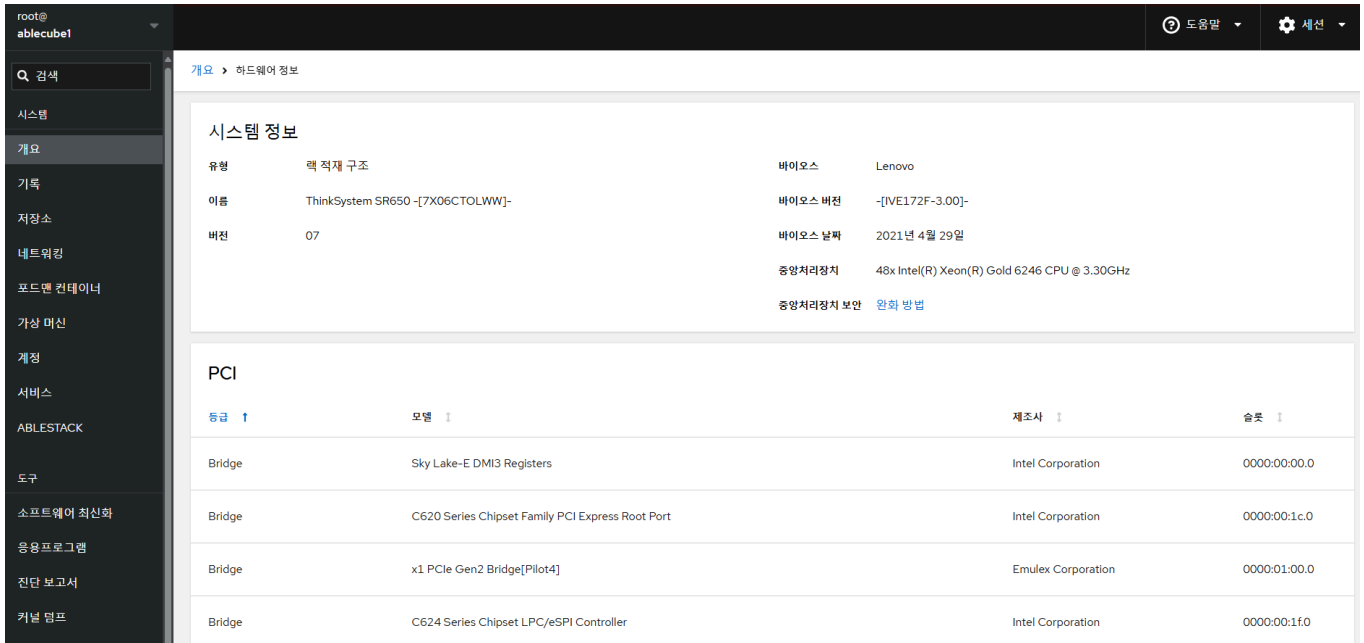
root@
ablecube1

도움말
세션

검색

시스템
개요
기록
저장소
네트워킹
포드맨 컨테이너
가상 머신
계정
서비스
ABLESTACK

도구
소프트웨어 최신화
응용프로그램
진단 보고서
커널 덤프

개요 > 하드웨어 정보

시스템 정보

유형 랙 적재 구조
이름 ThinkSystem SR650 -[7X06CTOLWW]-
버전 07

바이오스 Lenovo
바이오스 버전 -[IVE172F-3.00]-
바이오스 날짜 2021년 4월 29일
중앙처리장치 48x Intel(R) Xeon(R) Gold 6246 CPU @ 3.30GHz
중앙처리장치 보안 완화 방법

PCI

| 등급 | 모델 | 제조사 | 슬롯 |
|---|---|---|---|
| Bridge | Sky Lake-E DMI3 Registers | Intel Corporation | 0000:00:00.0 |
| Bridge | C620 Series Chipset Family PCI Express Root Port | Intel Corporation | 0000:00:1c.0 |
| Bridge | x1 PCIe Gen2 Bridge[Pilot4] | Emulex Corporation | 0000:01:00.0 |
| Bridge | C624 Series Chipset LPC/eSPI Controller | Intel Corporation | 0000:00:1f.0 |